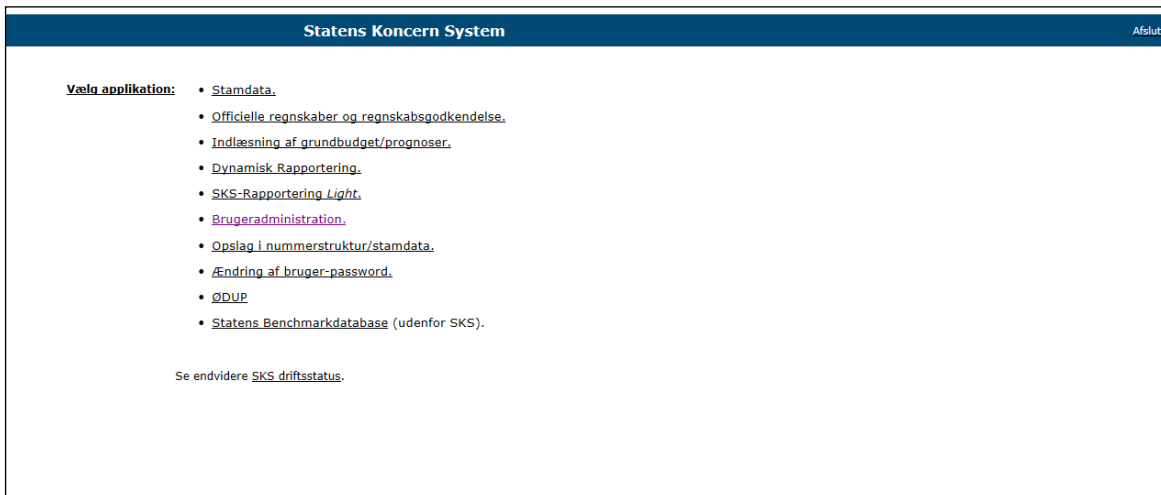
Statens Koncern System

Afslut

Vælg applikation:

- Stamdata.
- Officielle regnskaber og regnskabsgodkendelse.
- Indlæsning af grundbudget/prognoser.
- Dynamisk Rapportering.
- SKS-Rapportering *Light*.
- Brugeradministration.
- Opslag i nummerstruktur/stamdata.
- Ændring af bruger-password.
- ØDUP
- Statens Benchmarkdatabase (udenfor SKS).

Se endvidere SKS driftsstatus.